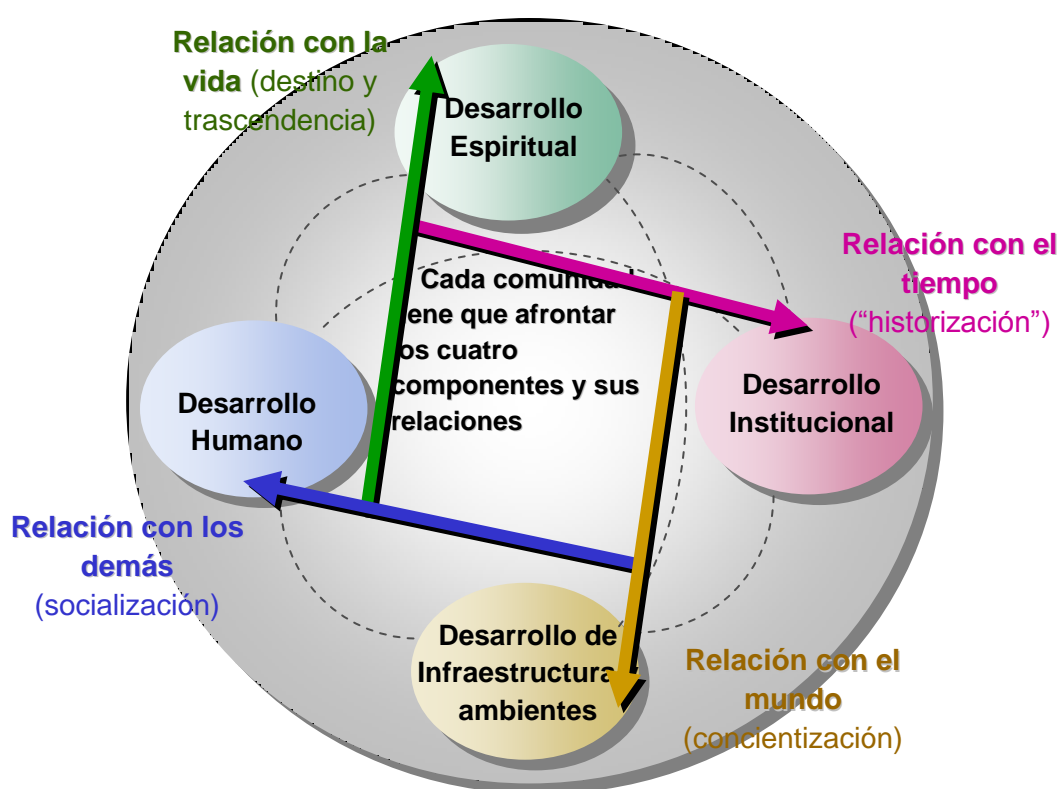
Relación con la vida (destino y trascendencia)

Desarrollo Espiritual

Relación con el tiempo ("historización")

Cada comunidad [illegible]ene que afrontar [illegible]os cuatro componentes y sus relaciones

Desarrollo Humano

Desarrollo Institucional

Relación con los demás (socialización)

Desarrollo de Infraestructura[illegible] ambientes

Relación con el mundo (concientización)